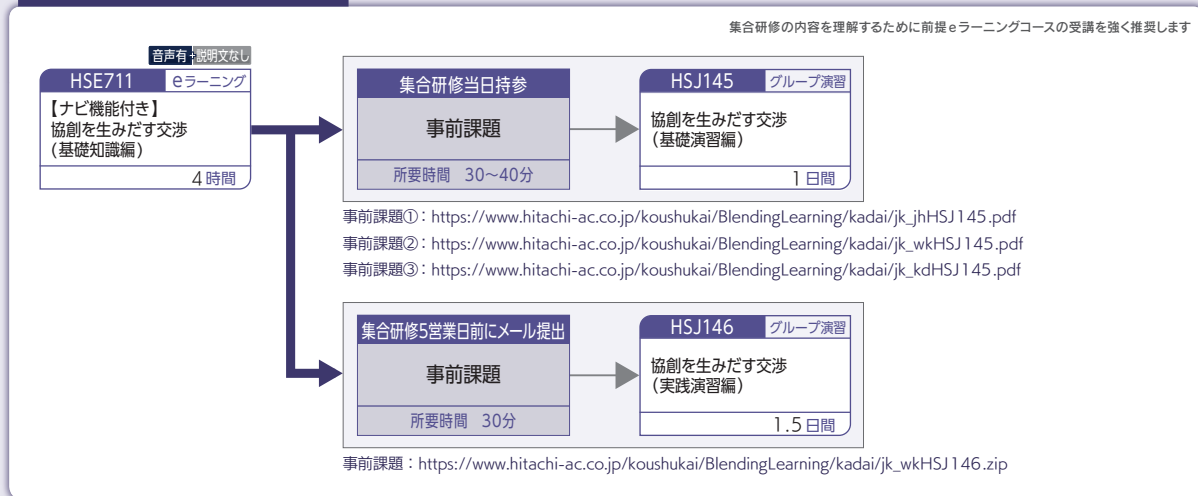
集合研修の内容を理解するために前提eラーニングコースの受講を強く推奨します

音声有 説明文なし
HSE711 eラーニング
【ナビ機能付き】
協創を生みだす交渉
(基礎知識編)
4時間

集合研修当日持参
事前課題
所要時間 30~40分

HSJ145 グループ演習
協創を生みだす交渉
(基礎演習編)
1日間

事前課題①:https://www.hitachi-ac.co.jp/koushukai/BlendingLearning/kadai/jk_jhHSJ145.pdf
事前課題②:https://www.hitachi-ac.co.jp/koushukai/BlendingLearning/kadai/jk_wkHSJ145.pdf
事前課題③:https://www.hitachi-ac.co.jp/koushukai/BlendingLearning/kadai/jk_kdHSJ145.pdf

集合研修5営業日前にメール提出
事前課題
所要時間 30分

HSJ146 グループ演習
協創を生みだす交渉
(実践演習編)
1.5日間

事前課題:https://www.hitachi-ac.co.jp/koushukai/BlendingLearning/kadai/jk_wkHSJ146.zip